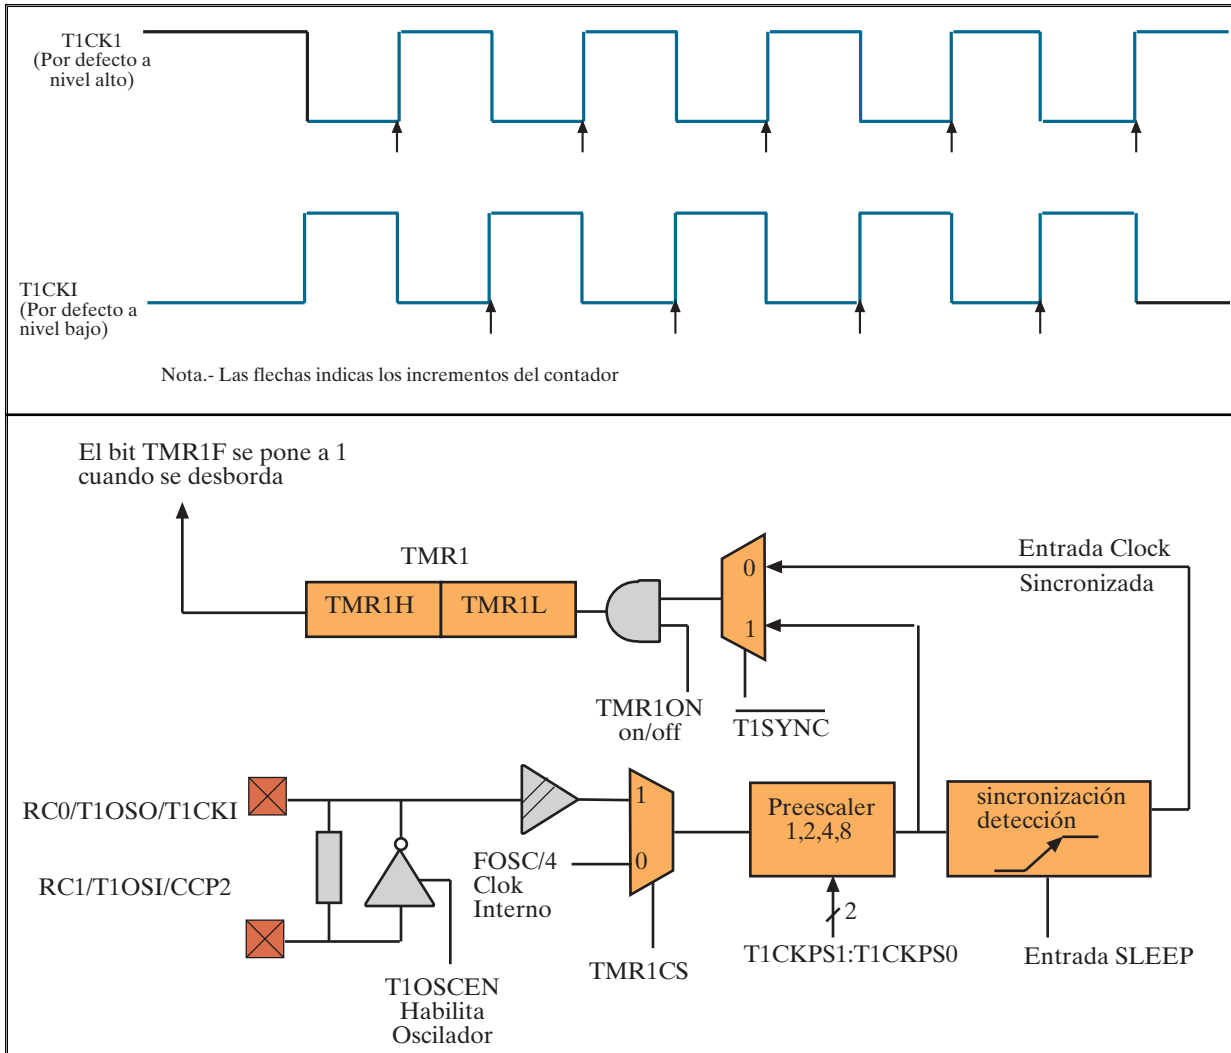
T1CK1
(Por defecto a nivel alto)

T1CKI
(Por defecto a nivel bajo)

Nota.- Las flechas indicas los incrementos del contador

El bit TMR1F se pone a 1 cuando se desborda

TMR1

TMR1H

TMR1L

0

1

Entrada Clock

Sincronizada

TMR1ON on/off

$\overline{\text{T1SYNC}}$

RC0/T1OSO/T1CKI

RC1/T1OSI/CCP2

1

0

FOSC/4
Clok
Interno

Preescaler
1,2,4,8

sincronización
detección

2

T1OSCEN
Habilita
Oscilador

TMR1CS

T1CKPS1:T1CKPS0

Entrada SLEEP